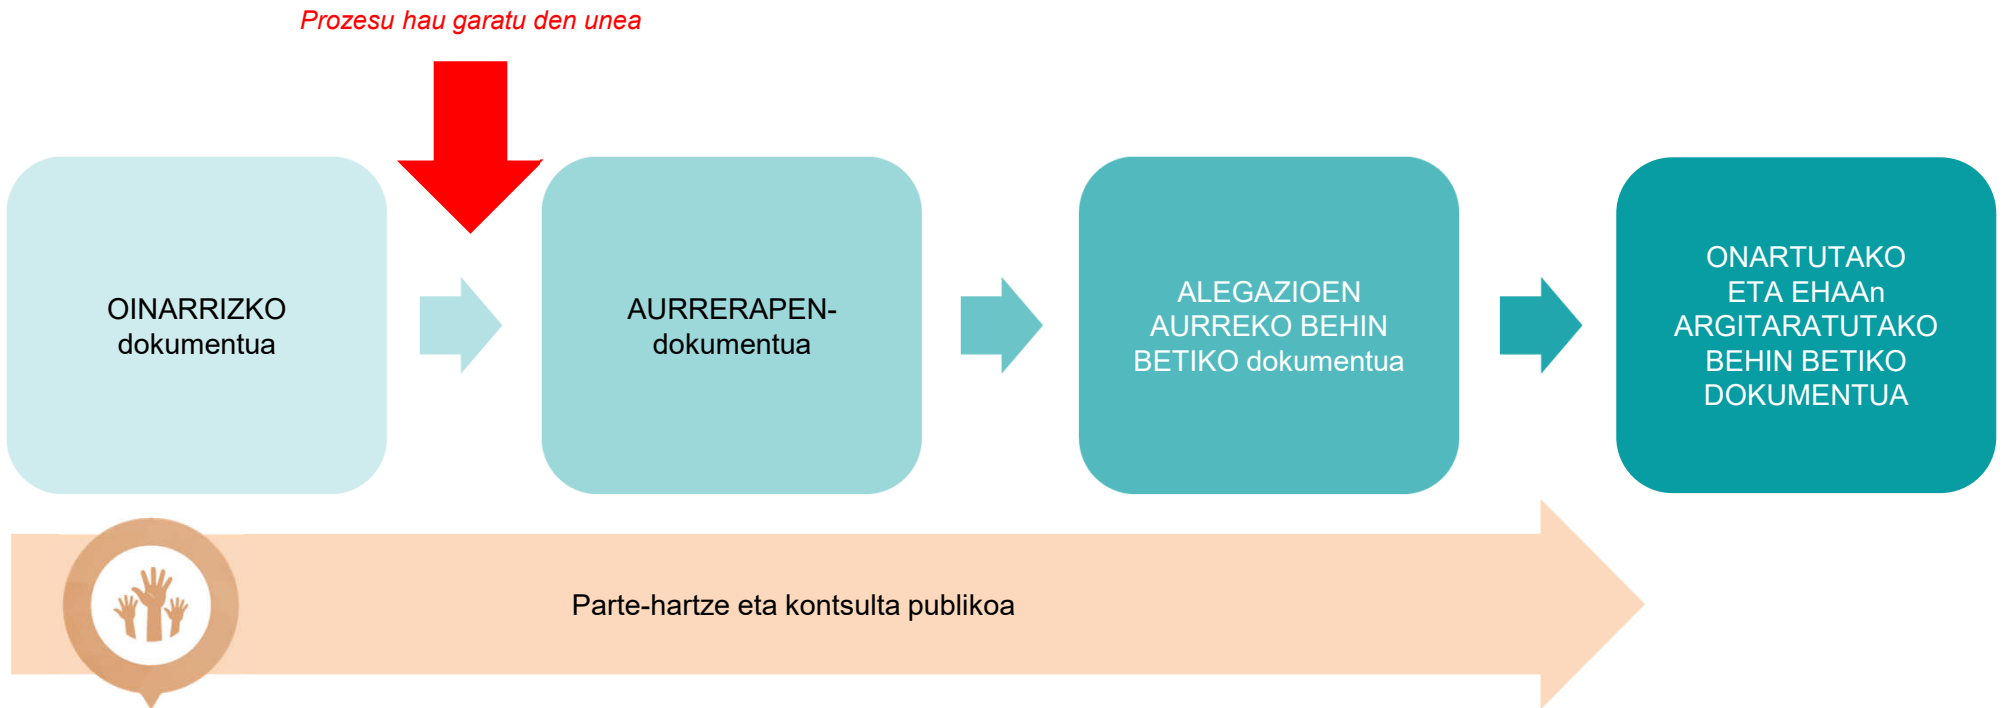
Prozesu hau garatu den unea

OINARRIZKO dokumentua

AURRERAPEN-dokumentua

ALEGAZIOEN AURREKO BEHIN BETIKO dokumentua

ONARTUTAKO ETA EHAAn ARGITARATUTAKO BEHIN BETIKO DOKUMENTUA

Parte-hartze eta kontsulta publikoa